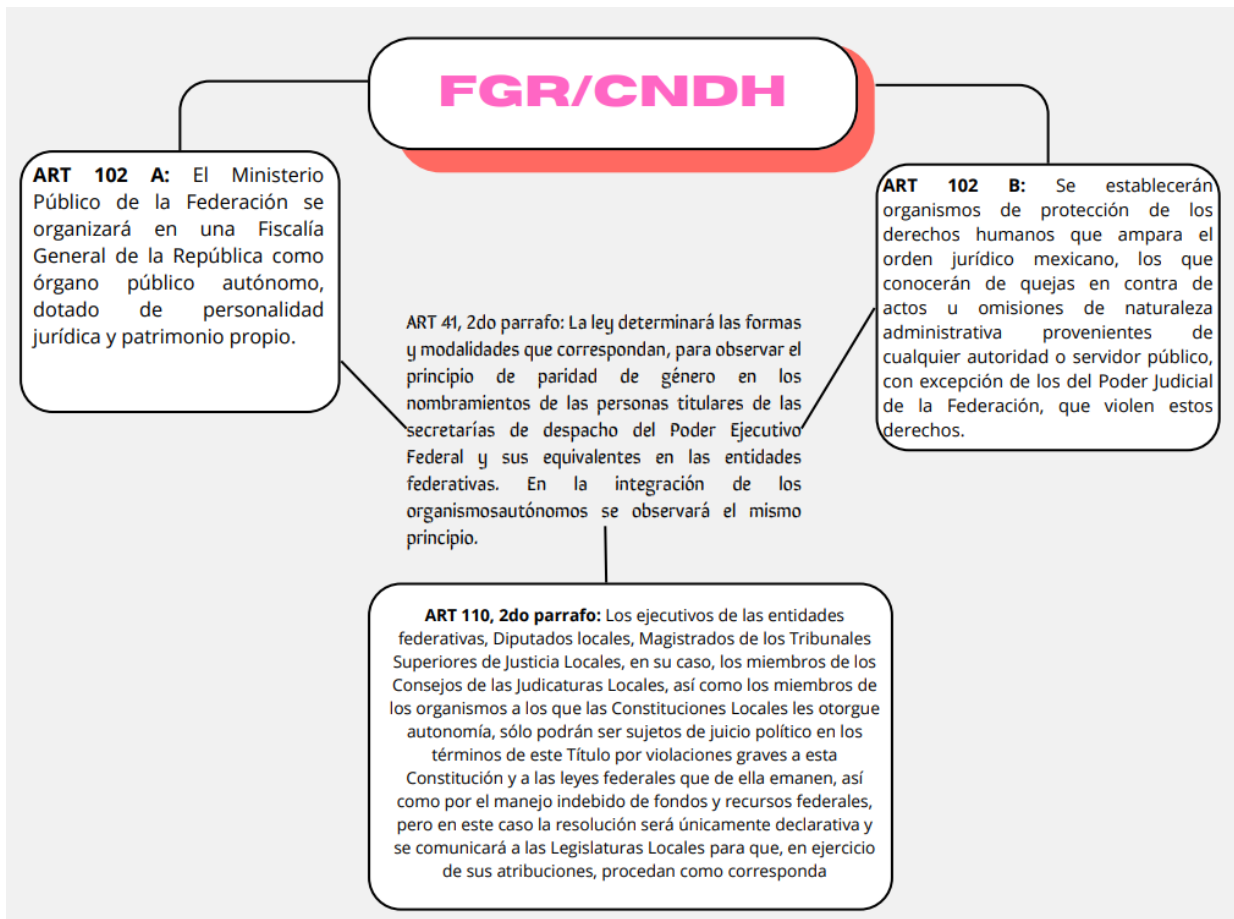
FGR/CNDH

**ART 102 A:** El Ministerio Público de la Federación se organizará en una Fiscalía General de la República como órgano público autónomo, dotado de personalidad jurídica y patrimonio propio.

**ART 102 B:** Se establecerán organismos de protección de los derechos humanos que ampara el orden jurídico mexicano, los que conocerán de quejas en contra de actos u omisiones de naturaleza administrativa provenientes de cualquier autoridad o servidor público, con excepción de los del Poder Judicial de la Federación, que violen estos derechos.

ART 41, 2do parrafo: La ley determinará las formas y modalidades que correspondan, para observar el principio de paridad de género en los nombramientos de las personas titulares de las secretarías de despacho del Poder Ejecutivo Federal y sus equivalentes en las entidades federativas. En la integración de los organismosautónomos se observará el mismo principio.

**ART 110, 2do parrafo:** Los ejecutivos de las entidades federativas, Diputados locales, Magistrados de los Tribunales Superiores de Justicia Locales, en su caso, los miembros de los Consejos de las Judicaturas Locales, así como los miembros de los organismos a los que las Constituciones Locales les otorgue autonomía, sólo podrán ser sujetos de juicio político en los términos de este Título por violaciones graves a esta Constitución y a las leyes federales que de ella emanen, así como por el manejo indebido de fondos y recursos federales, pero en este caso la resolución será únicamente declarativa y se comunicará a las Legislaturas Locales para que, en ejercicio de sus atribuciones, procedan como corresponda